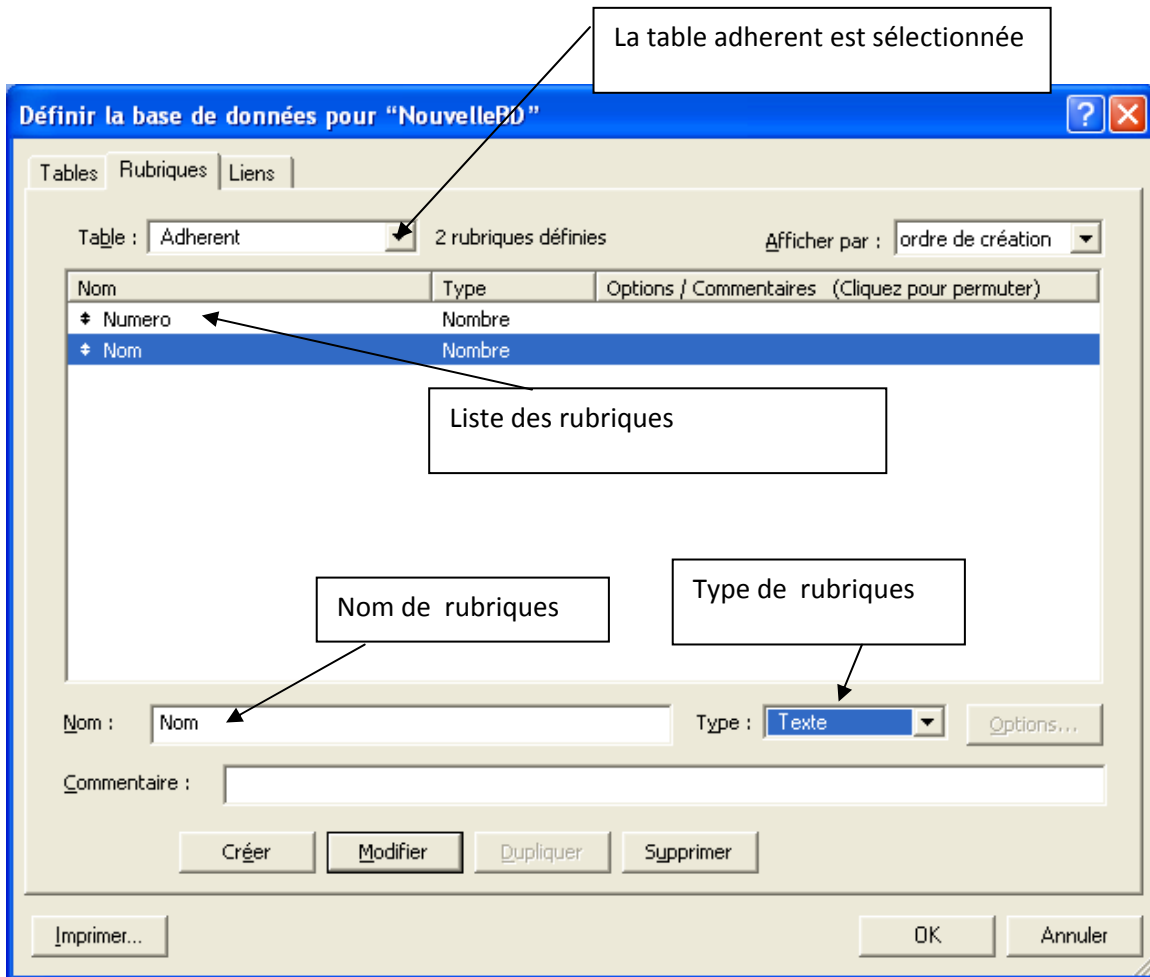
La table adherent est sélectionnée

Définir la base de données pour "NouvelleBD"

Tables | Rubriques | Liens

Table : Adherent 2 rubriques définies Afficher par : ordre de création

| Nom | Type | Options / Commentaires (Cliquez pour permuter) |
|---|---|---|
| Numero | Nombre | |
| Nom | Nombre | |

Liste des rubriques

Nom de rubriques

Type de rubriques

Nom : Nom Type : Texte Options...

Commentaire :

Créer Modifier Dupliquer Supprimer

Imprimer... OK Annuler